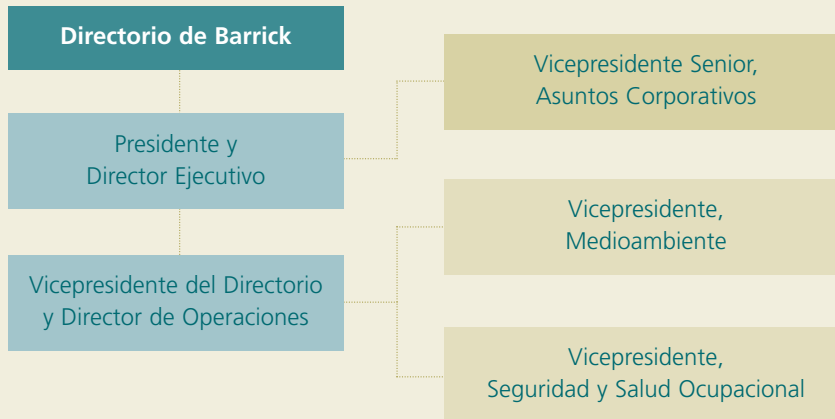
Directorio de Barrick

Presidente y
Director Ejecutivo

Vicepresidente del Directorio
y Director de Operaciones

Vicepresidente Senior,
Asuntos Corporativos

Vicepresidente,
Medioambiente

Vicepresidente,
Seguridad y Salud Ocupacional